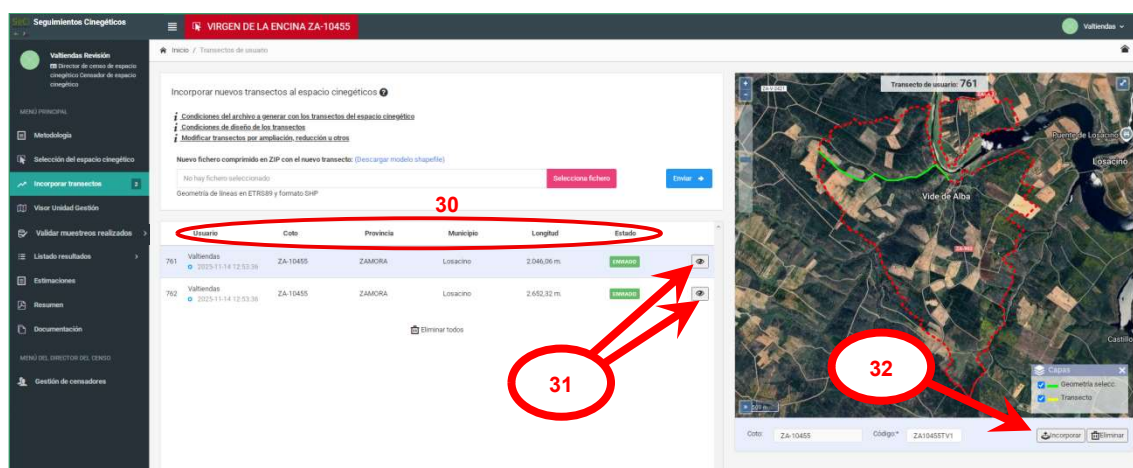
SeC Seguimientos Cinegéticos

VIRGEN DE LA ENCINA ZA-10455

Valtiendas

Valtiendas Revisión
Director de censo de espacio cinegético Censador de espacio cinegético

MENÚ PRINCIPAL

Metodología

Selección del espacio cinegético

Incorporar transectos 2

Visor Unidad Gestión

Validar muestreos realizados

Listado resultados

Estimaciones

Resumen

Documentación

MENÚ DEL DIRECTOR DEL CENSO

Gestión de censadores

Inicio / Transectos de usuario

Incorporar nuevos transectos al espacio cinegéticos

Condiciones del archivo a generar con los transectos del espacio cinegético
Condiciones de diseño de los transectos
Modificar transectos por ampliación, reducción u otros

Nuevo fichero comprimido en ZIP con el nuevo transecto: (Descargar modelo shapefile)

No hay fichero seleccionado

Selecciona fichero

Enviar

Geometría de líneas en ETRS89 y formato SHP

30

| | Usuario | Coto | Provincia | Municipio | Longitud | Estado | |
|---|---|---|---|---|---|---|---|
| 761 | Valtiendas 2025-11-14 12:53:36 | ZA-10455 | ZAMORA | Losacino | 2.046,06 m. | ENVIADO | |
| 762 | Valtiendas 2025-11-14 12:53:36 | ZA-10455 | ZAMORA | Losacino | 2.652,32 m. | ENVIADO | |

Eliminar todos

31

Transecto de usuario: 761

Puente de Losacino

Losacino

Vide de Alba

Castillo

32

Capas

Geometría selecc

Transecto

200 m

Coto: ZA-10455

Código* ZA10455TV1

Incorporar

Eliminar